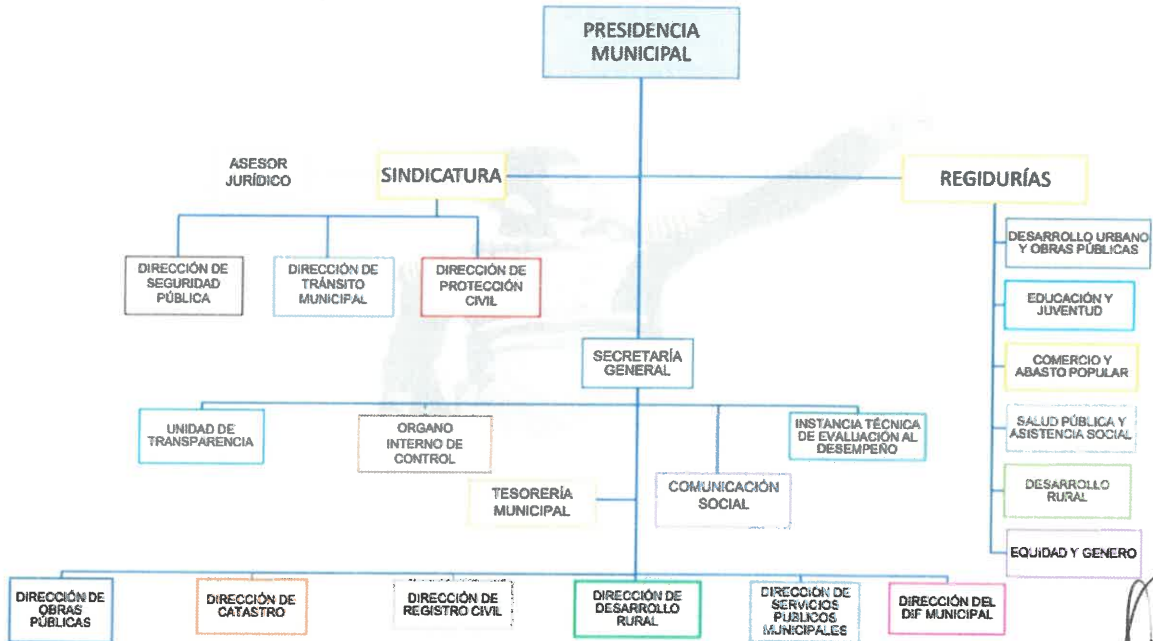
PRESIDENCIA MUNICIPAL

ASESOR JURÍDICO

SINDICATURA

REGIDURÍAS

DIRECCIÓN DE SEGURIDAD PÚBLICA

DIRECCIÓN DE TRÁNSITO MUNICIPAL

DIRECCIÓN DE PROTECCIÓN CIVIL

DESARROLLO URBANO Y OBRAS PÚBLICAS

EDUCACIÓN Y JUVENTUD

COMERCIO Y ABASTO POPULAR

SALUD PÚBLICA Y ASISTENCIA SOCIAL

DESARROLLO RURAL

EQUIDAD Y GENERO

SECRETARÍA GENERAL

UNIDAD DE TRANSPARENCIA

ORGANO INTERNO DE CONTROL

INSTANCIA TÉCNICA DE EVALUACIÓN AL DESEMPEÑO

TESORERÍA MUNICIPAL

COMUNICACIÓN SOCIAL

DIRECCIÓN DE OBRAS PÚBLICAS

DIRECCIÓN DE CATASTRO

DIRECCIÓN DE REGISTRO CIVIL

DIRECCIÓN DE DESARROLLO RURAL

DIRECCIÓN DE SERVICIOS PUBLICOS MUNICIPALES

DIRECCIÓN DEL DIF MUNICIPAL